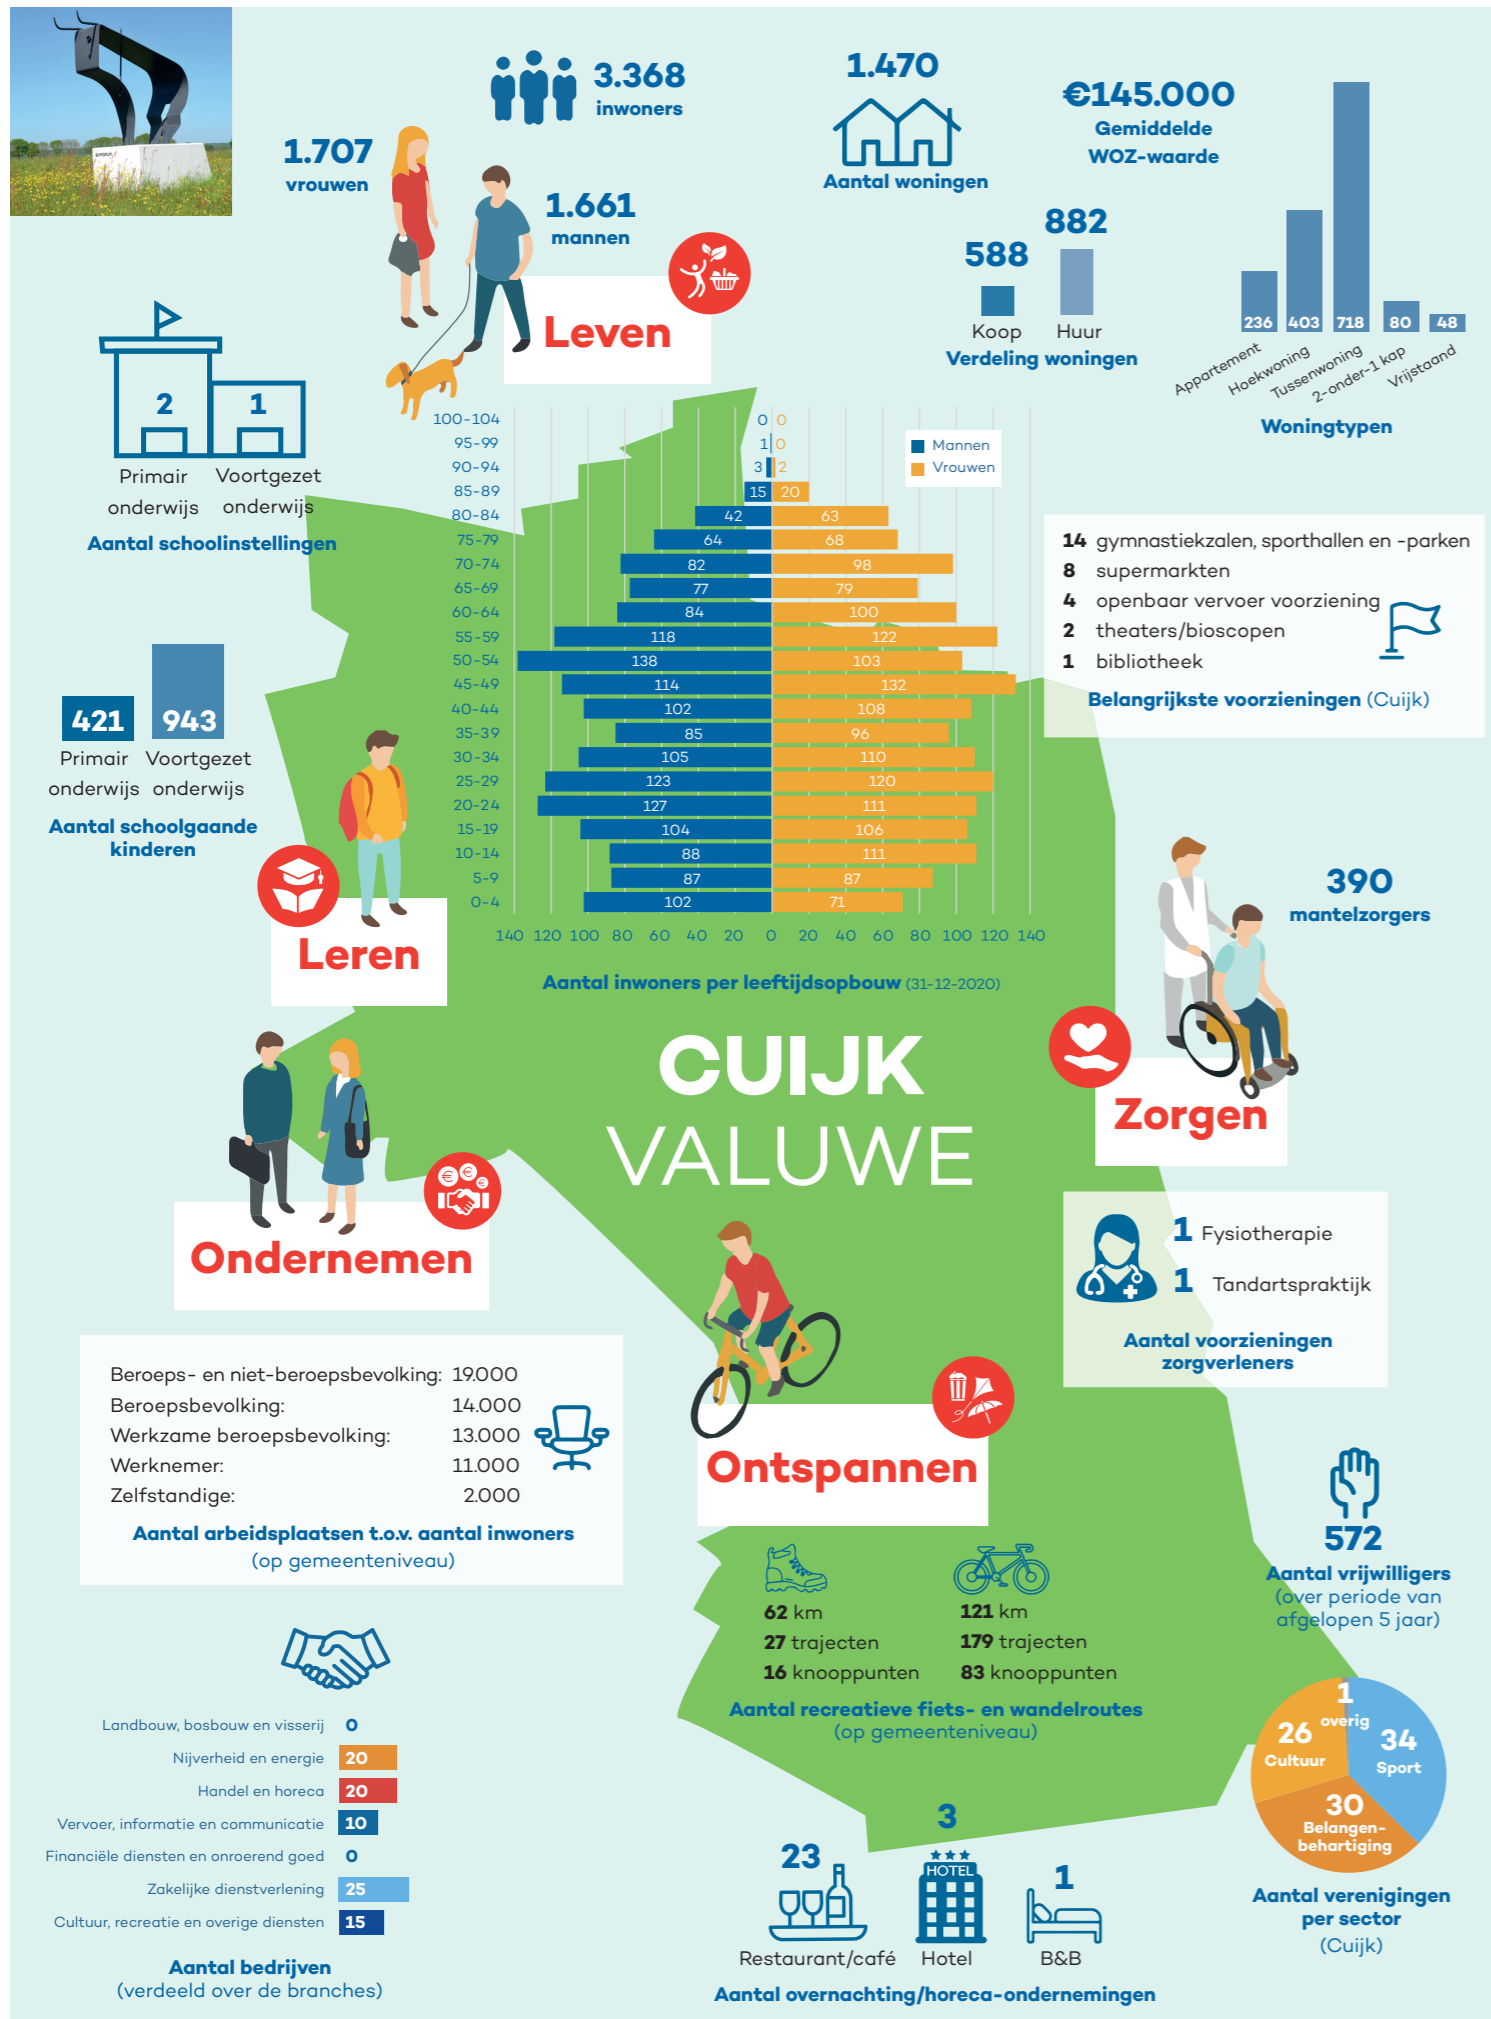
3.368
inwoners

1.707
vrouwen

1.661
mannen

Leven

1.470
Aantal woningen

€145.000
Gemiddelde WOZ-waarde

588
Koop

882
Huur

Verdeling woningen

| 236 | 403 | 718 | 80 | 48 |
|---|---|---|---|---|
| Appartement | Hoekwoning | Tussenwoning | 2-onder-1 kap | Vrijstaand |

Woningtypen

2
Primair onderwijs

1
Voortgezet onderwijs

Aantal schoolinstellingen

| Leeftijd | Mannen | Vrouwen |
|---|---|---|
| 100-104 | 0 | 0 |
| 95-99 | 1 | 0 |
| 90-94 | 3 | 2 |
| 85-89 | 15 | 20 |
| 80-84 | 42 | 63 |
| 75-79 | 64 | 68 |
| 70-74 | 82 | 98 |
| 65-69 | 77 | 79 |
| 60-64 | 84 | 100 |
| 55-59 | 118 | 122 |
| 50-54 | 138 | 103 |
| 45-49 | 114 | 132 |
| 40-44 | 102 | 108 |
| 35-39 | 85 | 96 |
| 30-34 | 105 | 110 |
| 25-29 | 123 | 120 |
| 20-24 | 127 | 111 |
| 15-19 | 104 | 106 |
| 10-14 | 88 | 111 |
| 5-9 | 87 | 87 |
| 0-4 | 102 | 71 |

Mannen
Vrouwen

140 120 100 80 60 40 20 0 20 40 60 80 100 120 140

Aantal inwoners per leeftijdsopbouw (31-12-2020)

14 gymnastiekzalen, sporthallen en -parken
8 supermarkten
4 openbaar vervoer voorziening
2 theaters/bioscopen
1 bibliotheek
Belangrijkste voorzieningen (Cuijk)

421
Primair onderwijs

943
Voortgezet onderwijs

Aantal schoolgaande kinderen

Leren

CUIJK
VALUWE

390
mantelzorgers

Zorgen

1 Fysiotherapie
1 Tandartspraktijk
Aantal voorzieningen zorgverleners

Ondernemen

Beroeps- en niet-beroepsbevolking: 19.000
Beroepsbevolking: 14.000
Werkzame beroepsbevolking: 13.000
Werknemer: 11.000
Zelfstandige: 2.000
Aantal arbeidsplaatsen t.o.v. aantal inwoners
(op gemeenteniveau)

Ontspannen

62 km
27 trajecten
16 knooppunten

121 km
179 trajecten
83 knooppunten

Aantal recreatieve fiets- en wandelroutes
(op gemeenteniveau)

572
Aantal vrijwilligers
(over periode van afgelopen 5 jaar)

Landbouw, bosbouw en visserij 0
Nijverheid en energie 20
Handel en horeca 20
Vervoer, informatie en communicatie 10
Financiële diensten en onroerend goed 0
Zakelijke dienstverlening 25
Cultuur, recreatie en overige diensten 15

Aantal bedrijven
(verdeeld over de branches)

23
Restaurant/café

3
HOTEL
Hotel

1
B&B

Aantal overnachting/horeca-ondernemingen

1
overig
26
Cultuur
34
Sport
30
Belangenbehartiging

Aantal verenigingen per sector
(Cuijk)